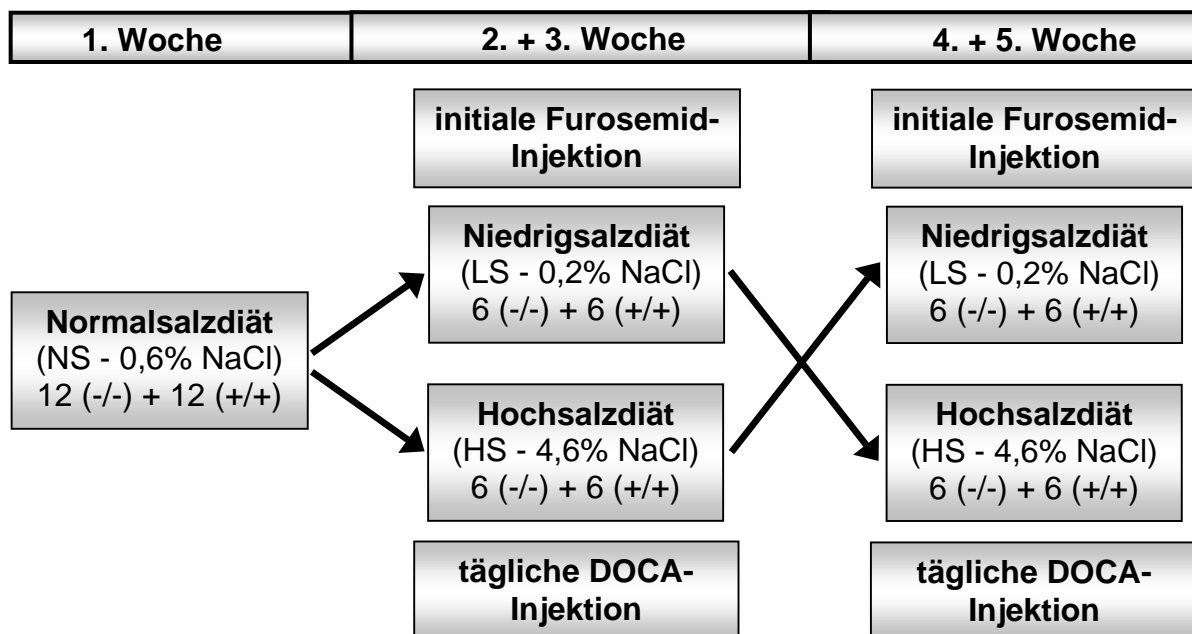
| 1. Woche | 2. + 3. Woche | 4. + 5. Woche |
|---|---|---|

initiale Furosemid-Injektion

initiale Furosemid-Injektion

Normalsalzdiät
(NS - 0,6% NaCl)
12 (-/-) + 12 (+/+)

Niedrigsalzdiät
(LS - 0,2% NaCl)
6 (-/-) + 6 (+/+)

Hochsalzdiät
(HS - 4,6% NaCl)
6 (-/-) + 6 (+/+)

Niedrigsalzdiät
(LS - 0,2% NaCl)
6 (-/-) + 6 (+/+)

Hochsalzdiät
(HS - 4,6% NaCl)
6 (-/-) + 6 (+/+)

tägliche DOCA-Injektion

tägliche DOCA-Injektion